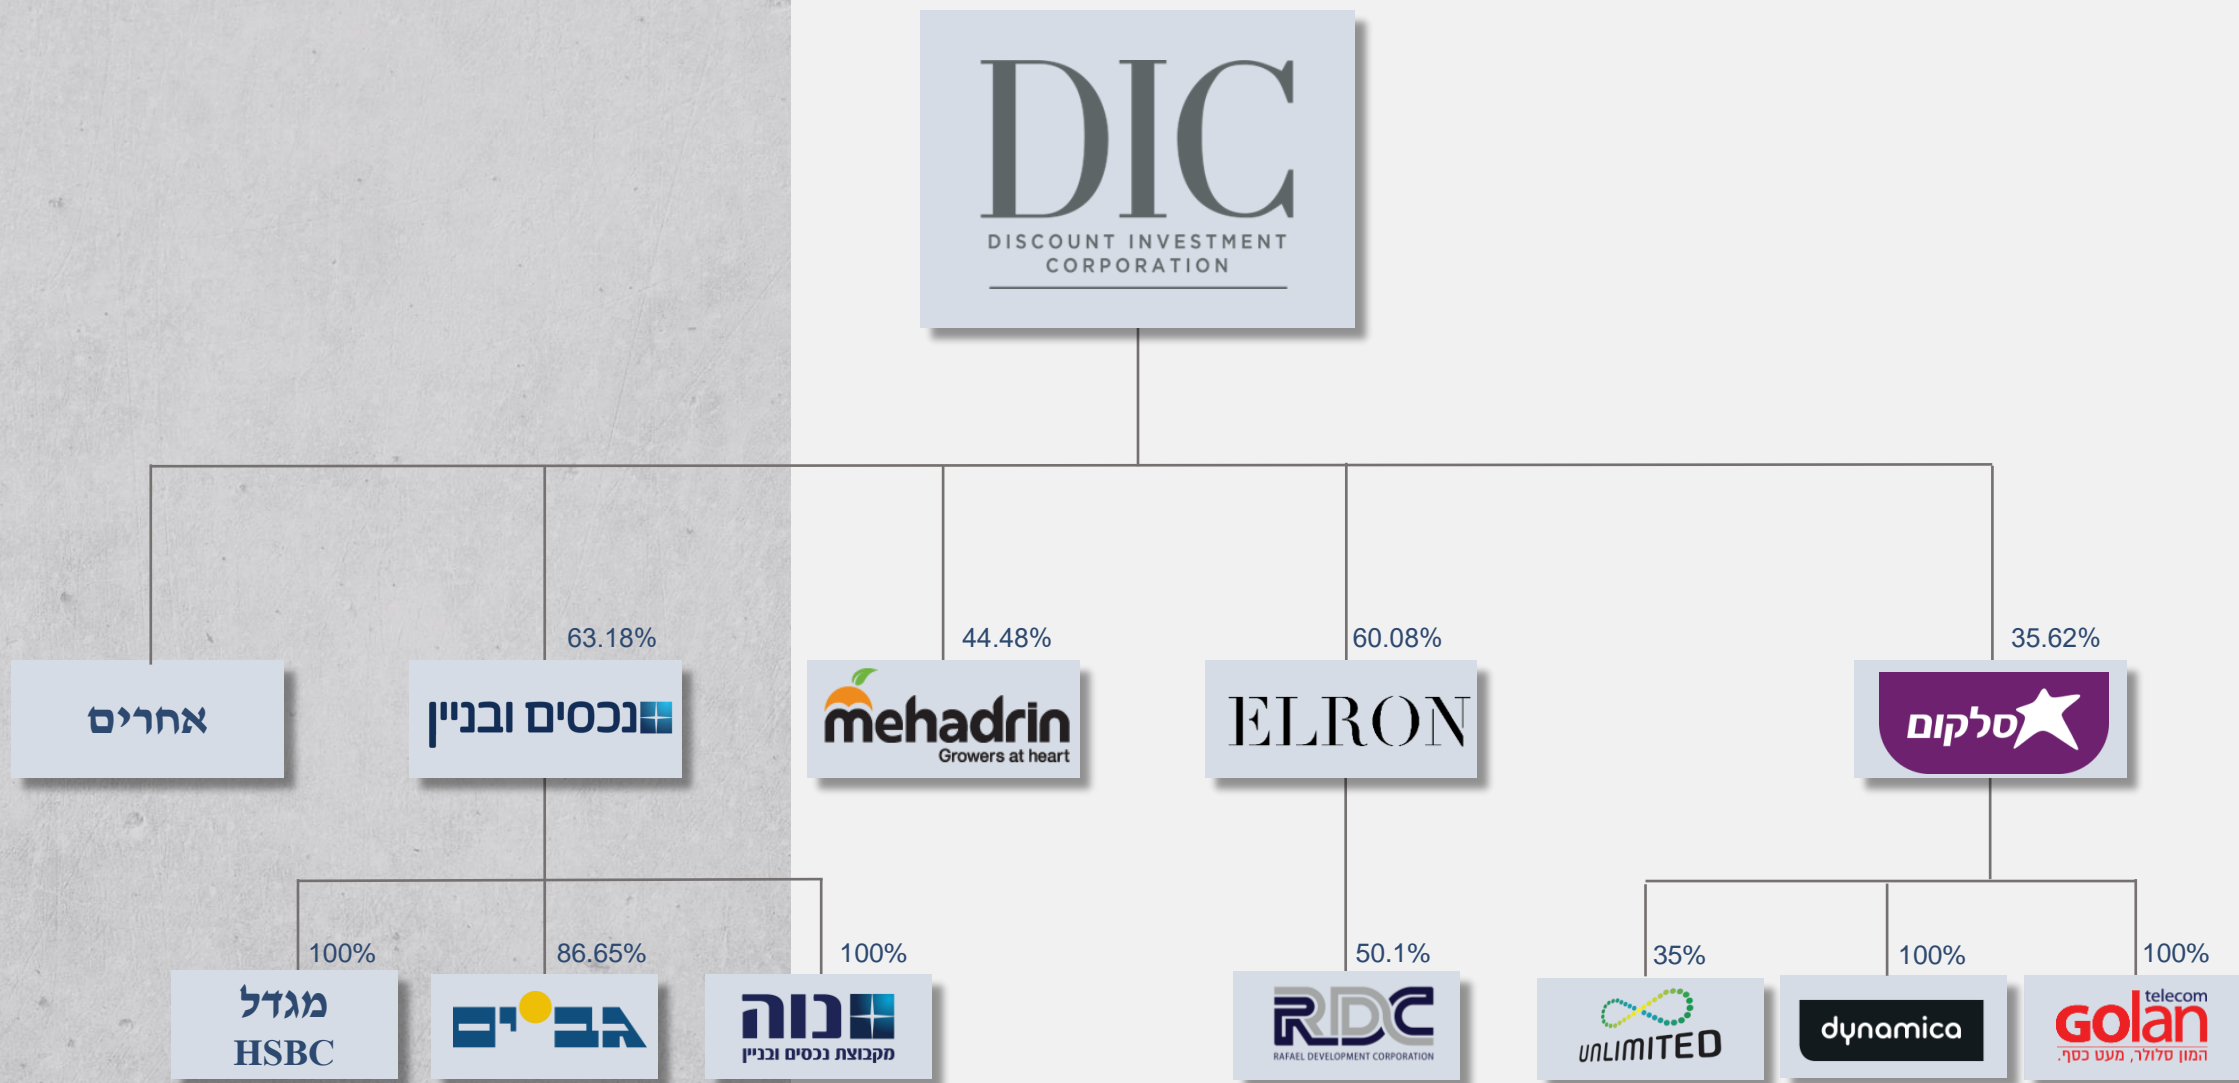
DIC
DISCOUNT INVESTMENT CORPORATION

אחרים

63.18%
נכסים ובניין

44.48%
mehadrin
Growers at heart

60.08%
ELRON

35.62%
סלקום

100%
מגדל
HSBC

86.65%
גב-ים

100%
נווה
מקבוצת נכסים ובניין

50.1%
RDC
RAFAEL DEVELOPMENT CORPORATION

35%
UNLIMITED

100%
dynamica

100%
telecom
Golan
המון סלולר, מעט כסף.